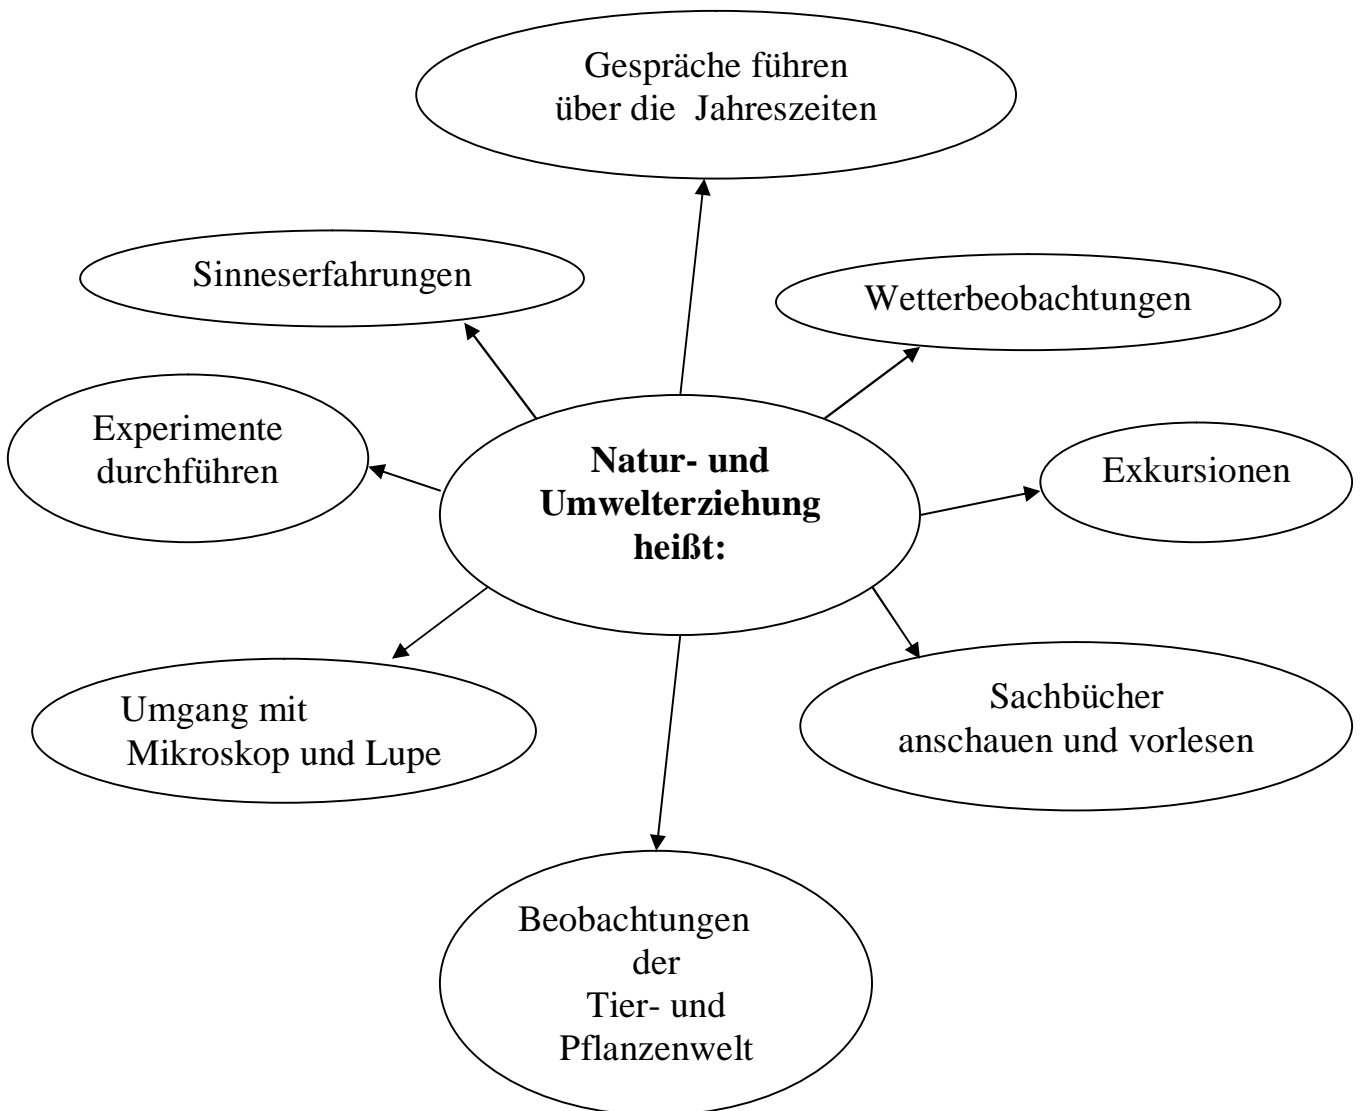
Gespräche führen über die Jahreszeiten

Sinneserfahrungen

Wetterbeobachtungen

Experimente durchführen

**Natur- und Umwelterziehung heißt:**

Exkursionen

Umgang mit Mikroskop und Lupe

Sachbücher anschauen und vorlesen

Beobachtungen der Tier- und Pflanzenwelt